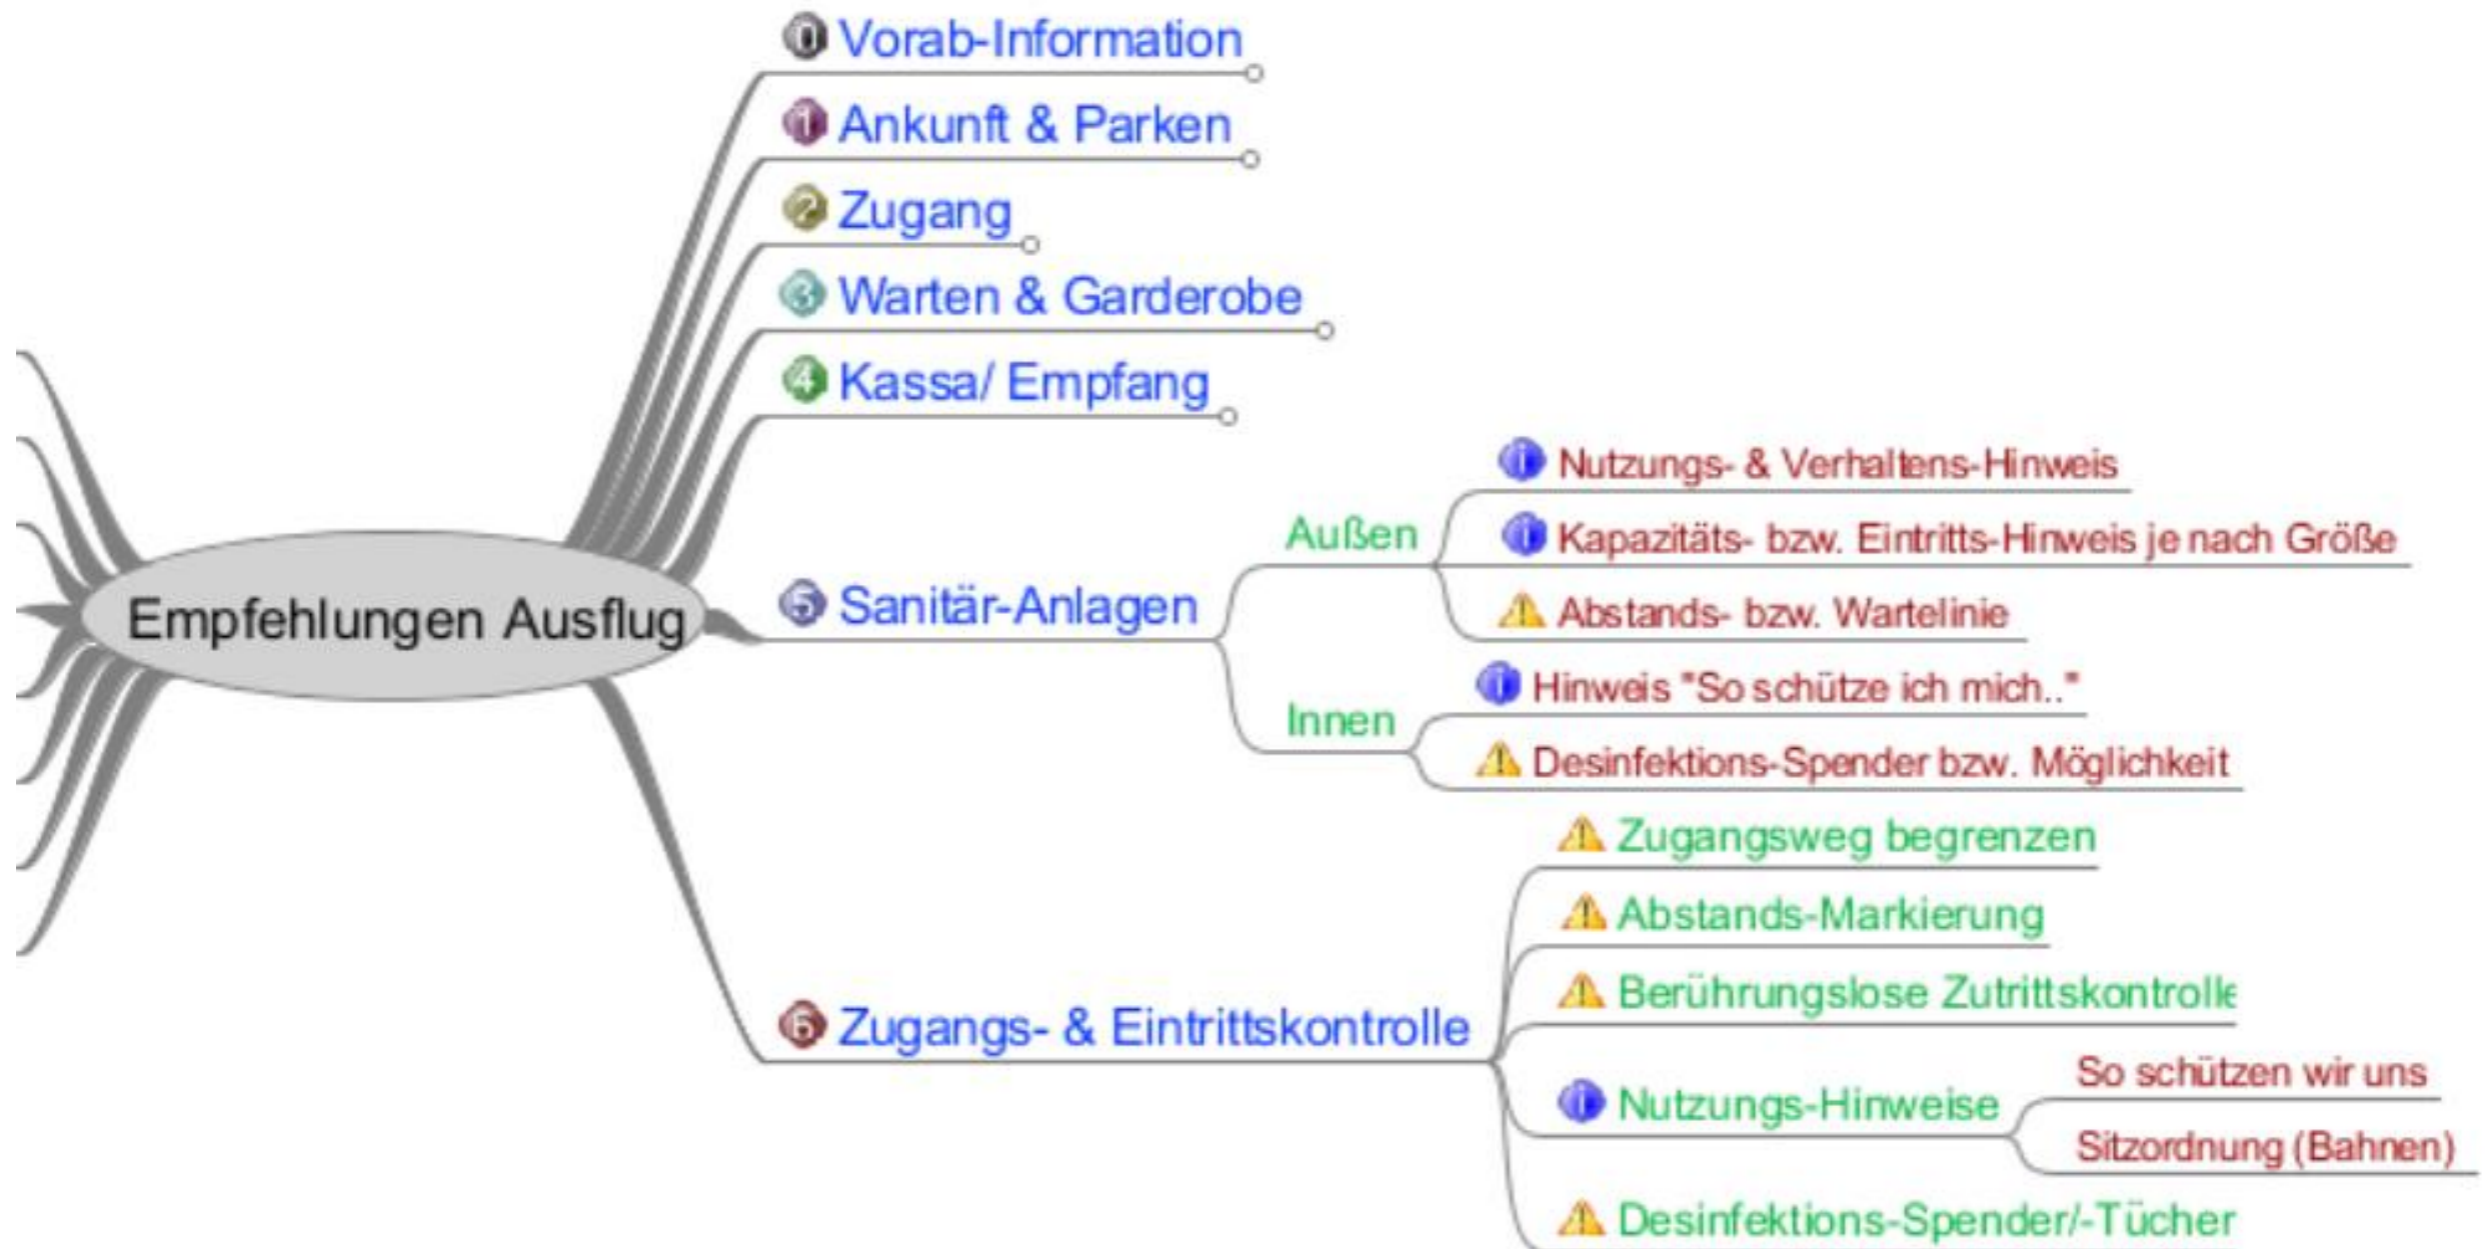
Empfehlungen Ausflug

0 Vorab-Information

1 Ankunft & Parken

2 Zugang

3 Warten & Garderobe

4 Kassa/ Empfang

5 Sanitär-Anlagen

Außen

Nutzungs- & Verhaltens-Hinweis

Kapazitäts- bzw. Eintritts-Hinweis je nach Größe

Abstands- bzw. Wartelinie

Innen

Hinweis "So schütze ich mich.."

Desinfektions-Spender bzw. Möglichkeit

6 Zugangs- & Eintrittskontrolle

Zugangsweg begrenzen

Abstands-Markierung

Berührungslose Zutrittskontrolle

Nutzungs-Hinweise

So schützen wir uns

Sitzordnung (Bahnen)

Desinfektions-Spender/-Tücher